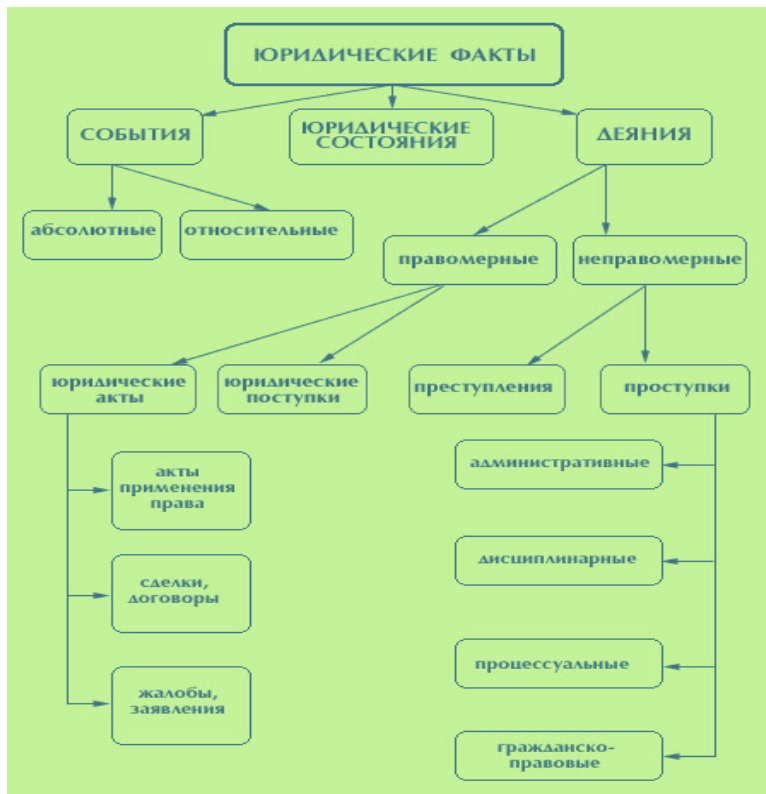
ЮРИДИЧЕСКИЕ ФАКТЫ

СОБЫТИЯ

ЮРИДИЧЕСКИЕ СОСТОЯНИЯ

ДЕЯНИЯ

абсолютные

относительные

правомерные

неправомерные

юридические акты

юридические поступки

преступления

проступки

акты применения права

сделки, договоры

жалобы, заявления

административные

дисциплинарные

процессуальные

гражданско-правовые